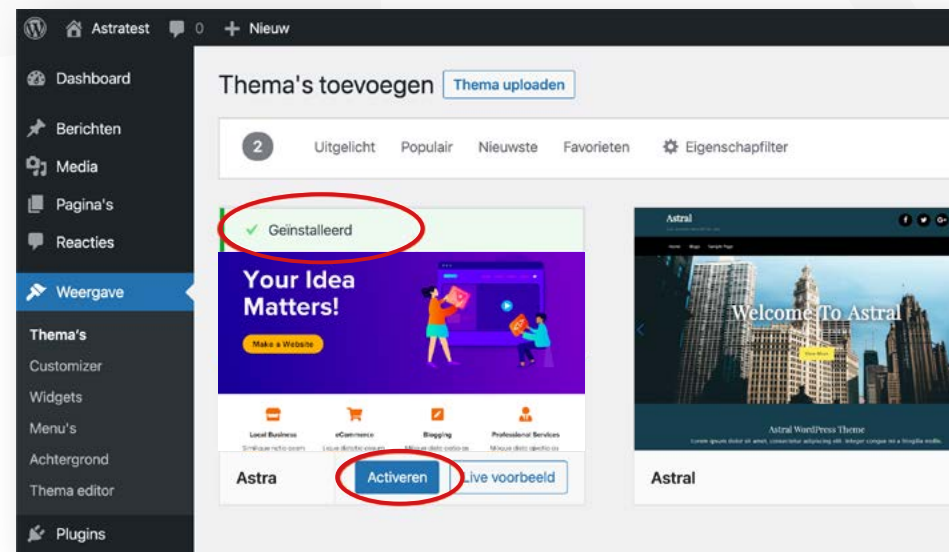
Astratest 0 Nieuw

Dashboard
Berichten
Media
Pagina's
Reacties
Weergave
Thema's
Customizer
Widgets
Menu's
Achtergrond
Thema editor
Plugins

Thema's toevoegen Thema uploaden

2 Uitgelicht Populair Nieuwste Favorieten Eigenschapfilter

Geïnstalleerd

Your Idea Matters!

Make a Website

Local Business
eCommerce
Blogging
Professional Services

Astra Activeren Live voorbeeld

Astral

Welcome To Astral

Astral WordPress Theme

Lorem ipsum dolor sit amet, consectetur adipiscing elit. Integer congue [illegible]

Astral